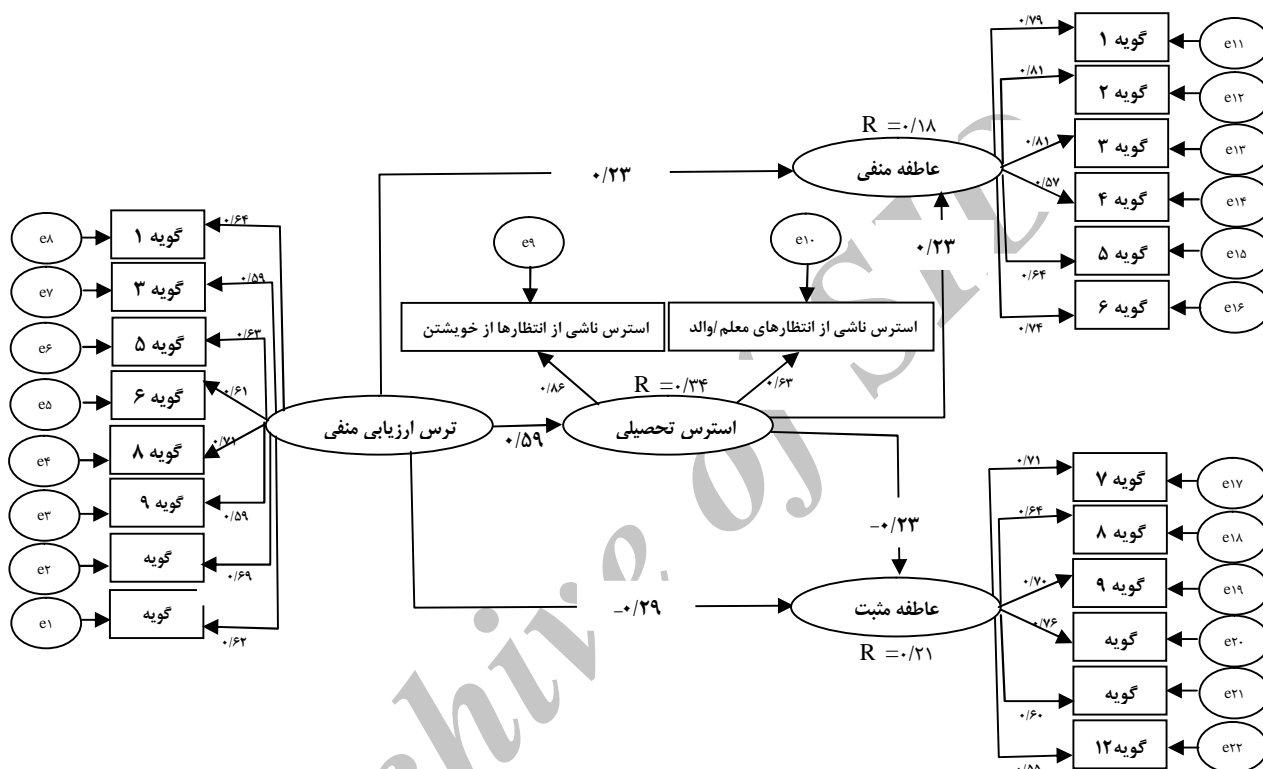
e۱۱ گویه ۱ ۰/۷۹
e۱۲ گویه ۲ ۰/۸۱
e۱۳ گویه ۳ ۰/۸۱
e۱۴ گویه ۴ ۰/۵۷
e۱۵ گویه ۵ ۰/۶۴
e۱۶ گویه ۶ ۰/۷۴

R =۰/۱۸
عاطفه منفی
۰/۲۳
۰/۲۳

e۹
e۱۰
استرس ناشی از انتظارها از خویشتن
استرس ناشی از انتظارهای معلم/والد

e۸ گویه ۱ ۰/۶۴
e۷ گویه ۳ ۰/۵۹
e۶ گویه ۵ ۰/۶۳
e۵ گویه ۶ ۰/۶۱
e۴ گویه ۸ ۰/۷۱
e۳ گویه ۹ ۰/۵۹
e۲ گویه ۰/۶۹
e۱ گویه ۰/۶۲

ترس ارزیابی منفی
۰/۸۶
R =۰/۳۴
۰/۶۳
۰/۵۹
استرس تحصیلی
-۰/۲۳
-۰/۲۹
عاطفه مثبت
R =۰/۲۱

e۱۷ گویه ۷ ۰/۷۱
e۱۸ گویه ۸ ۰/۶۴
e۱۹ گویه ۹ ۰/۷۰
e۲۰ گویه ۰/۷۶
e۲۱ گویه
e۲۲ گویه۱۲ ۰/۶۰
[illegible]